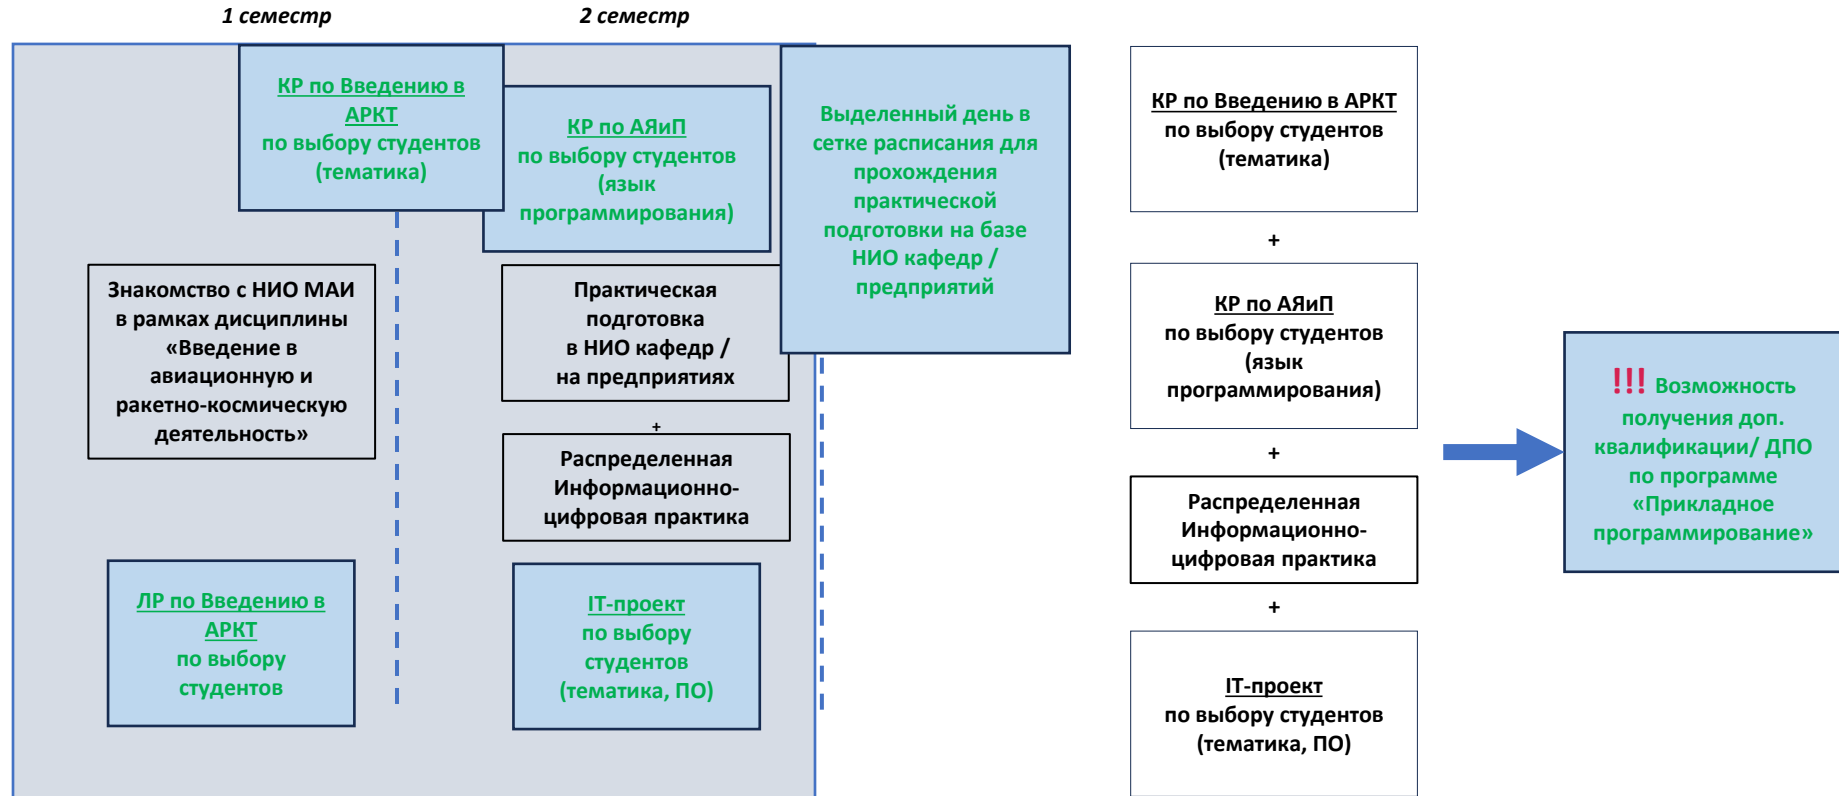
1 семестр

2 семестр

КР по Введению в АРКТ
по выбору студентов (тематика)

КР по АЯиП
по выбору студентов (язык программирования)

Выделенный день в сетке расписания для прохождения практической подготовки на базе НИО кафедр / предприятий

Знакомство с НИО МАИ в рамках дисциплины «Введение в авиационную и ракетно-космическую деятельность»

Практическая подготовка в НИО кафедр / на предприятиях

+

Распределенная Информационно-цифровая практика

ЛР по Введению в АРКТ
по выбору студентов

IT-проект
по выбору студентов (тематика, ПО)

КР по Введению в АРКТ
по выбору студентов (тематика)

+

КР по АЯиП
по выбору студентов (язык программирования)

+

Распределенная Информационно-цифровая практика

+

IT-проект
по выбору студентов (тематика, ПО)

!!! Возможность получения доп. квалификации/ ДПО по программе «Прикладное программирование»